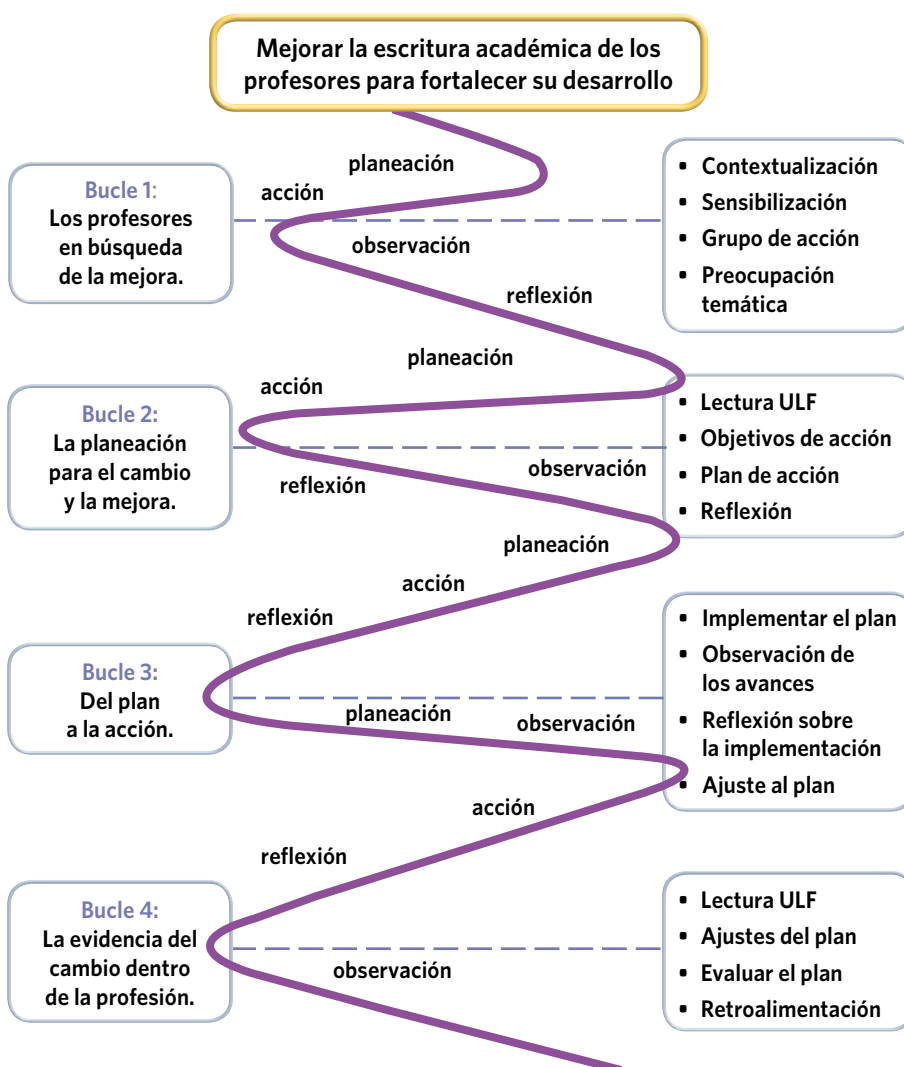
Mejorar la escritura académica de los profesores para fortalecer su desarrollo

planeación

Bucle 1:
Los profesores en búsqueda de la mejora.

acción

observación

- Contextualización
- Sensibilización
- Grupo de acción
- Preocupación temática

reflexión

planeación

acción

Bucle 2:
La planeación para el cambio y la mejora.

- Lectura ULF
- Objetivos de acción
- Plan de acción
- Reflexión

observación

reflexión

planeación

acción

reflexión

Bucle 3:
Del plan a la acción.

- Implementar el plan
- Observación de los avances
- Reflexión sobre la implementación
- Ajuste al plan

planeación

observación

acción

reflexión

Bucle 4:
La evidencia del cambio dentro de la profesión.

- Lectura ULF
- Ajustes del plan
- Evaluar el plan
- Retroalimentación

observación